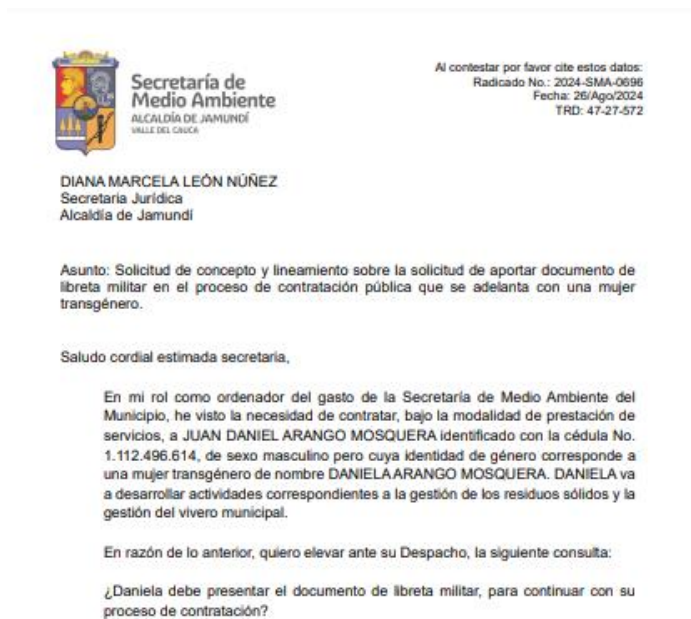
Secretaría de Medio Ambiente
ALCALDÍA DE JAMUNDÍ
VALLE DEL CAUCA

Al contestar por favor cite estos datos:
Radicado No.: 2024-SMA-0696
Fecha: 26/Ago/2024
TRD: 47-27-572

DIANA MARCELA LEÓN NÚÑEZ
Secretaria Jurídica
Alcaldía de Jamundí

Asunto: Solicitud de concepto y lineamiento sobre la solicitud de aportar documento de libreta militar en el proceso de contratación pública que se adelanta con una mujer transgénero.

Saludo cordial estimada secretaria,

En mi rol como ordenador del gasto de la Secretaría de Medio Ambiente del Municipio, he visto la necesidad de contratar, bajo la modalidad de prestación de servicios, a JUAN DANIEL ARANGO MOSQUERA identificado con la cédula No. 1.112.496.614, de sexo masculino pero cuya identidad de género corresponde a una mujer transgénero de nombre DANIELA ARANGO MOSQUERA. DANIELA va a desarrollar actividades correspondientes a la gestión de los residuos sólidos y la gestión del vivero municipal.

En razón de lo anterior, quiero elevar ante su Despacho, la siguiente consulta:

¿Daniela debe presentar el documento de libreta militar, para continuar con su proceso de contratación?